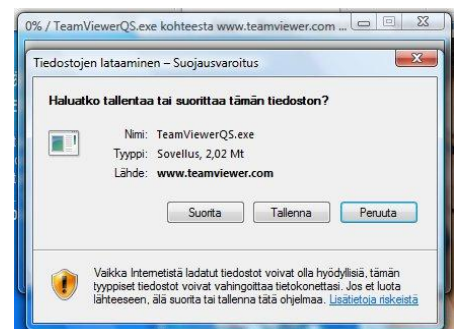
0% / TeamViewerQS.exe kohteesta www.teamviewer.com ...

Tiedostojen lataaminen – Suojausvaroitus

Haluatko tallentaa tai suorittaa tämän tiedoston?

Nimi: TeamViewerQS.exe
Tyyppi: Sovellus, 2,02 Mt
Lähde: www.teamviewer.com

Suorita
Tallenna
Peruuta

Vaikka Internetistä ladatut tiedostot voivat olla hyödyllisiä, tämän tyyppiset tiedostot voivat vahingoittaa tietokonettasi. Jos et luota lähteeseen, älä suorita tai tallenna tätä ohjelmaa. Lisätietoja riskeistä